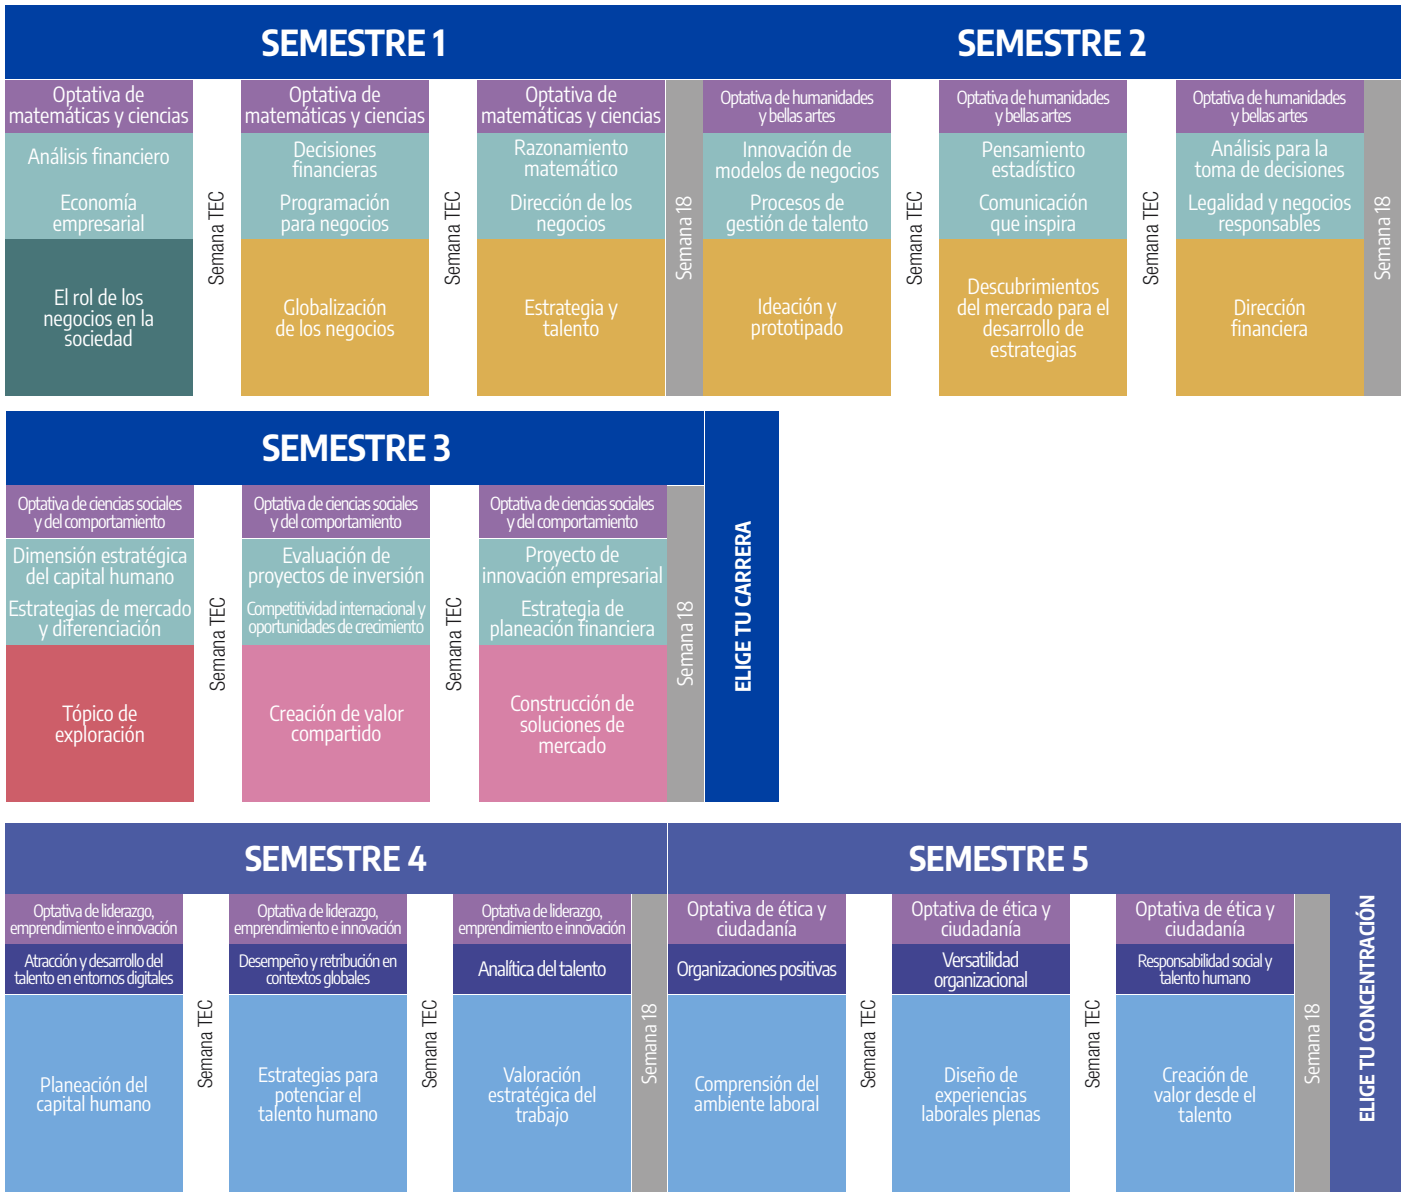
SEMESTRE 1

Optativa de matemáticas y ciencias
Análisis financiero
Economía empresarial
El rol de los negocios en la sociedad

Semana TEC

Optativa de matemáticas y ciencias
Decisiones financieras
Programación para negocios
Globalización de los negocios

Semana TEC

Optativa de matemáticas y ciencias
Razonamiento matemático
Dirección de los negocios
Estrategia y talento

Semana 18

SEMESTRE 2

Optativa de humanidades y bellas artes
Innovación de modelos de negocios
Procesos de gestión de talento
Ideación y prototipado

Semana TEC

Optativa de humanidades y bellas artes
Pensamiento estadístico
Comunicación que inspira
Descubrimientos del mercado para el desarrollo de estrategias

Semana TEC

Optativa de humanidades y bellas artes
Análisis para la toma de decisiones
Legalidad y negocios responsables
Dirección financiera

Semana 18

SEMESTRE 3

Optativa de ciencias sociales y del comportamiento
Dimensión estratégica del capital humano
Estrategias de mercado y diferenciación
Tópico de exploración

Semana TEC

Optativa de ciencias sociales y del comportamiento
Evaluación de proyectos de inversión
Competitividad internacional y oportunidades de crecimiento
Creación de valor compartido

Semana TEC

Optativa de ciencias sociales y del comportamiento
Proyecto de innovación empresarial
Estrategia de planeación financiera
Construcción de soluciones de mercado

Semana 18

ELIGE TU CARRERA

SEMESTRE 4

Optativa de liderazgo, emprendimiento e innovación
Atracción y desarrollo del talento en entornos digitales
Planeación del capital humano

Semana TEC

Optativa de liderazgo, emprendimiento e innovación
Desempeño y retribución en contextos globales
Estrategias para potenciar el talento humano

Semana TEC

Optativa de liderazgo, emprendimiento e innovación
Analítica del talento
Valoración estratégica del trabajo

Semana 18

SEMESTRE 5

Optativa de ética y ciudadanía
Organizaciones positivas
Comprensión del ambiente laboral

Semana TEC

Optativa de ética y ciudadanía
Versatilidad organizacional
Diseño de experiencias laborales plenas

Semana TEC

Optativa de ética y ciudadanía
Responsabilidad social y talento humano
Creación de valor desde el talento

Semana 18

ELIGE TU CONCENTRACIÓN